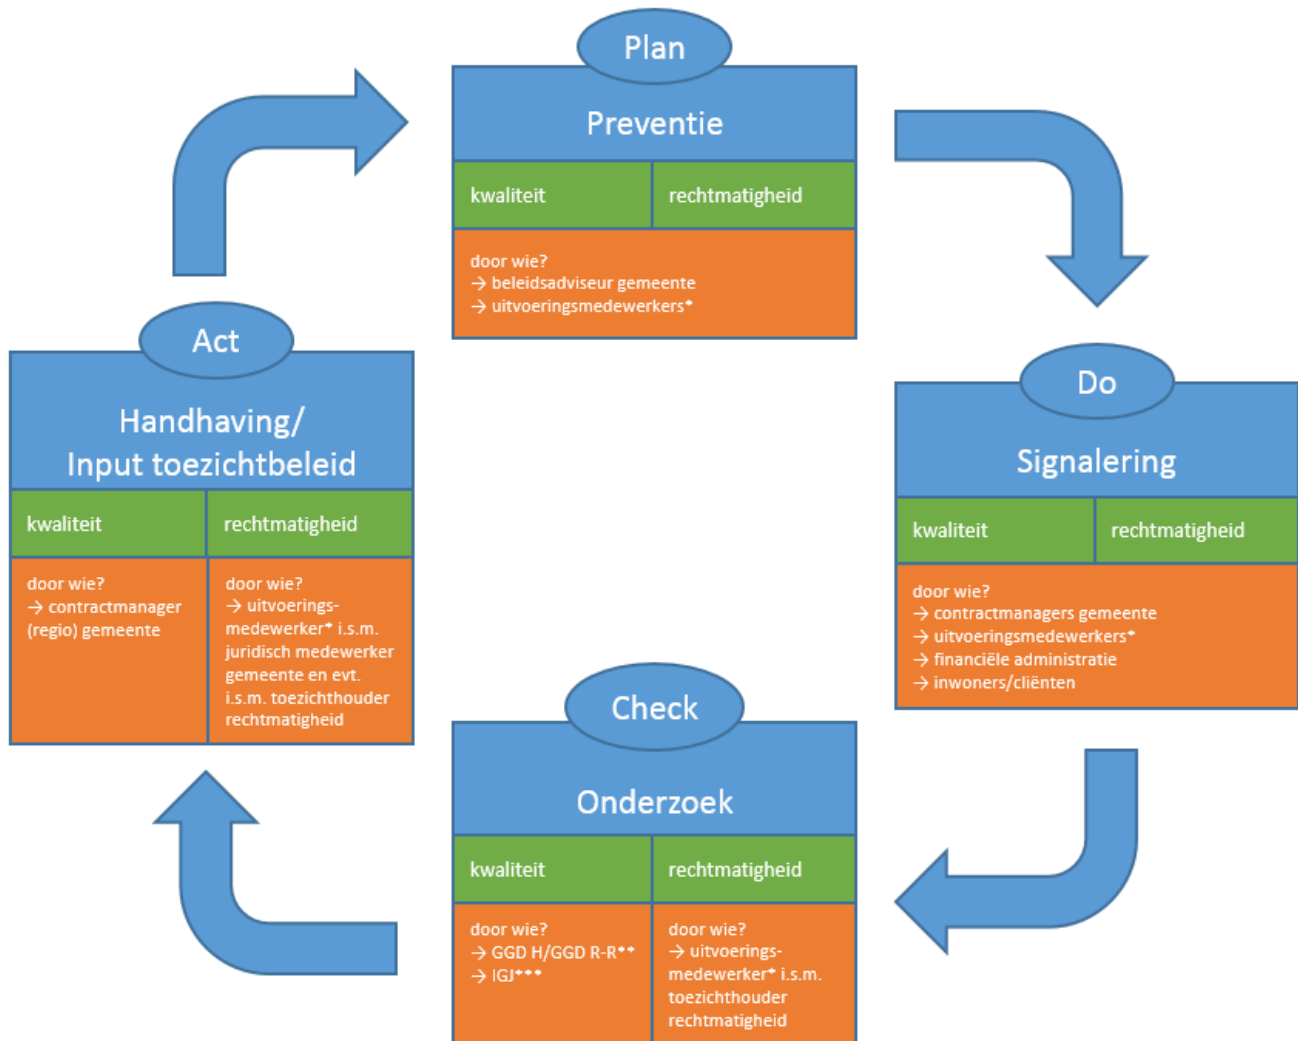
Plan

Preventie

| kwaliteit | rechtmatigheid |
|---|---|

door wie?
→ beleidsadviseur gemeente
→ uitvoeringsmedewerkers*

Do

Signalering

| kwaliteit | rechtmatigheid |
|---|---|

door wie?
→ contractmanagers gemeente
→ uitvoeringsmedewerkers*
→ financiële administratie
→ inwoners/cliënten

Check

Onderzoek

| kwaliteit | rechtmatigheid |
|---|---|
| door wie? → GGD H/GGD R-R** → IGJ*** | door wie? → uitvoeringsmedewerker* i.s.m. toezichthouder rechtmatigheid |

Act

Handhaving/
Input toezichtbeleid

| kwaliteit | rechtmatigheid |
|---|---|
| door wie? → contractmanager (regio) gemeente | door wie? → uitvoeringsmedewerker* i.s.m. juridisch medewerker gemeente en evt. i.s.m. toezichthouder rechtmatigheid |